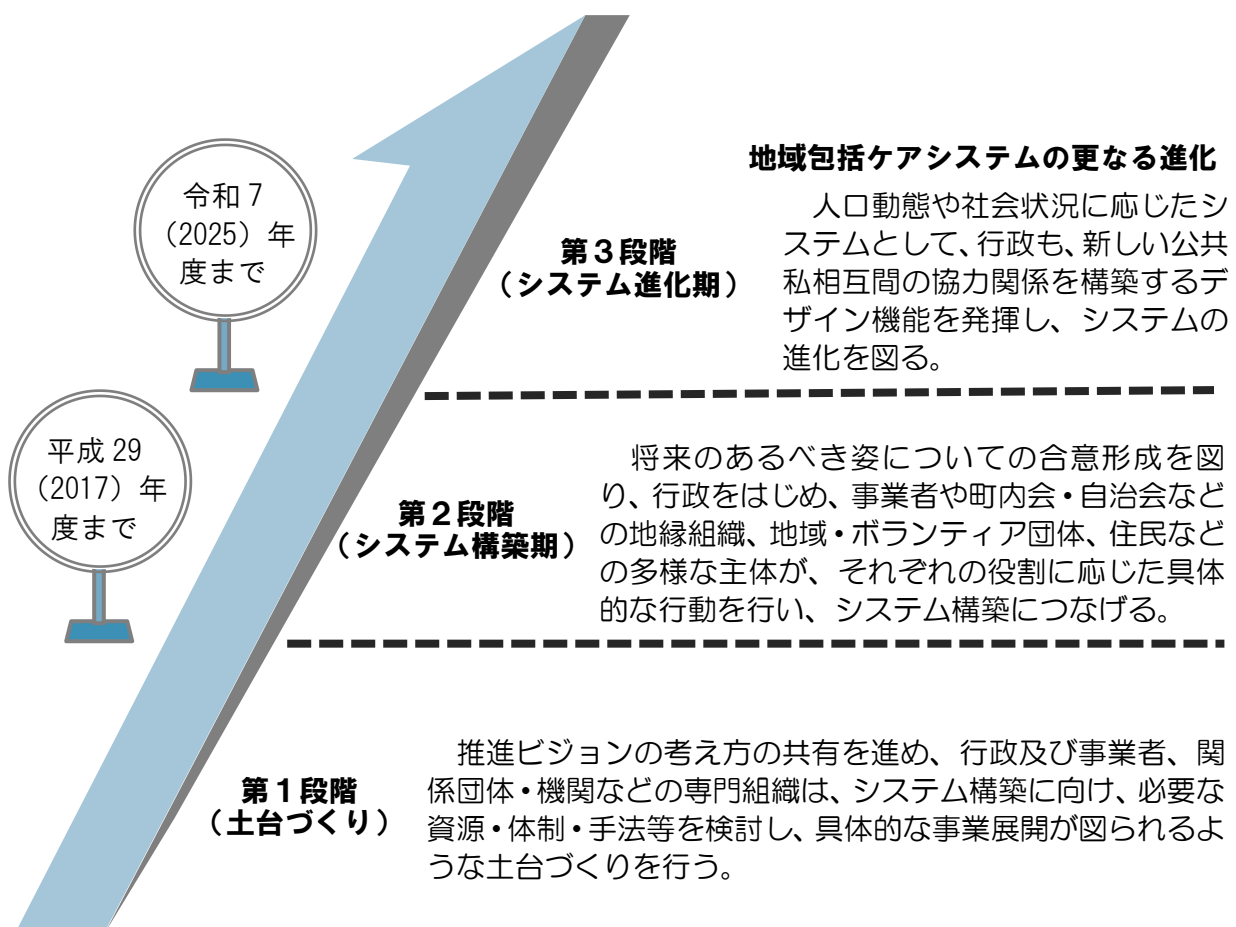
地域包括ケアシステムの更なる進化

令和７（2025）年度まで

第３段階
（システム進化期）

人口動態や社会状況に応じたシステムとして、行政も、新しい公共私相互間の協力関係を構築するデザイン機能を発揮し、システムの進化を図る。

平成 29（2017）年度まで

第２段階
（システム構築期）

将来のあるべき姿についての合意形成を図り、行政をはじめ、事業者や町内会・自治会などの地縁組織、地域・ボランティア団体、住民などの多様な主体が、それぞれの役割に応じた具体的な行動を行い、システム構築につなげる。

第１段階
（土台づくり）

推進ビジョンの考え方の共有を進め、行政及び事業者、関係団体・機関などの専門組織は、システム構築に向け、必要な資源・体制・手法等を検討し、具体的な事業展開が図られるような土台づくりを行う。